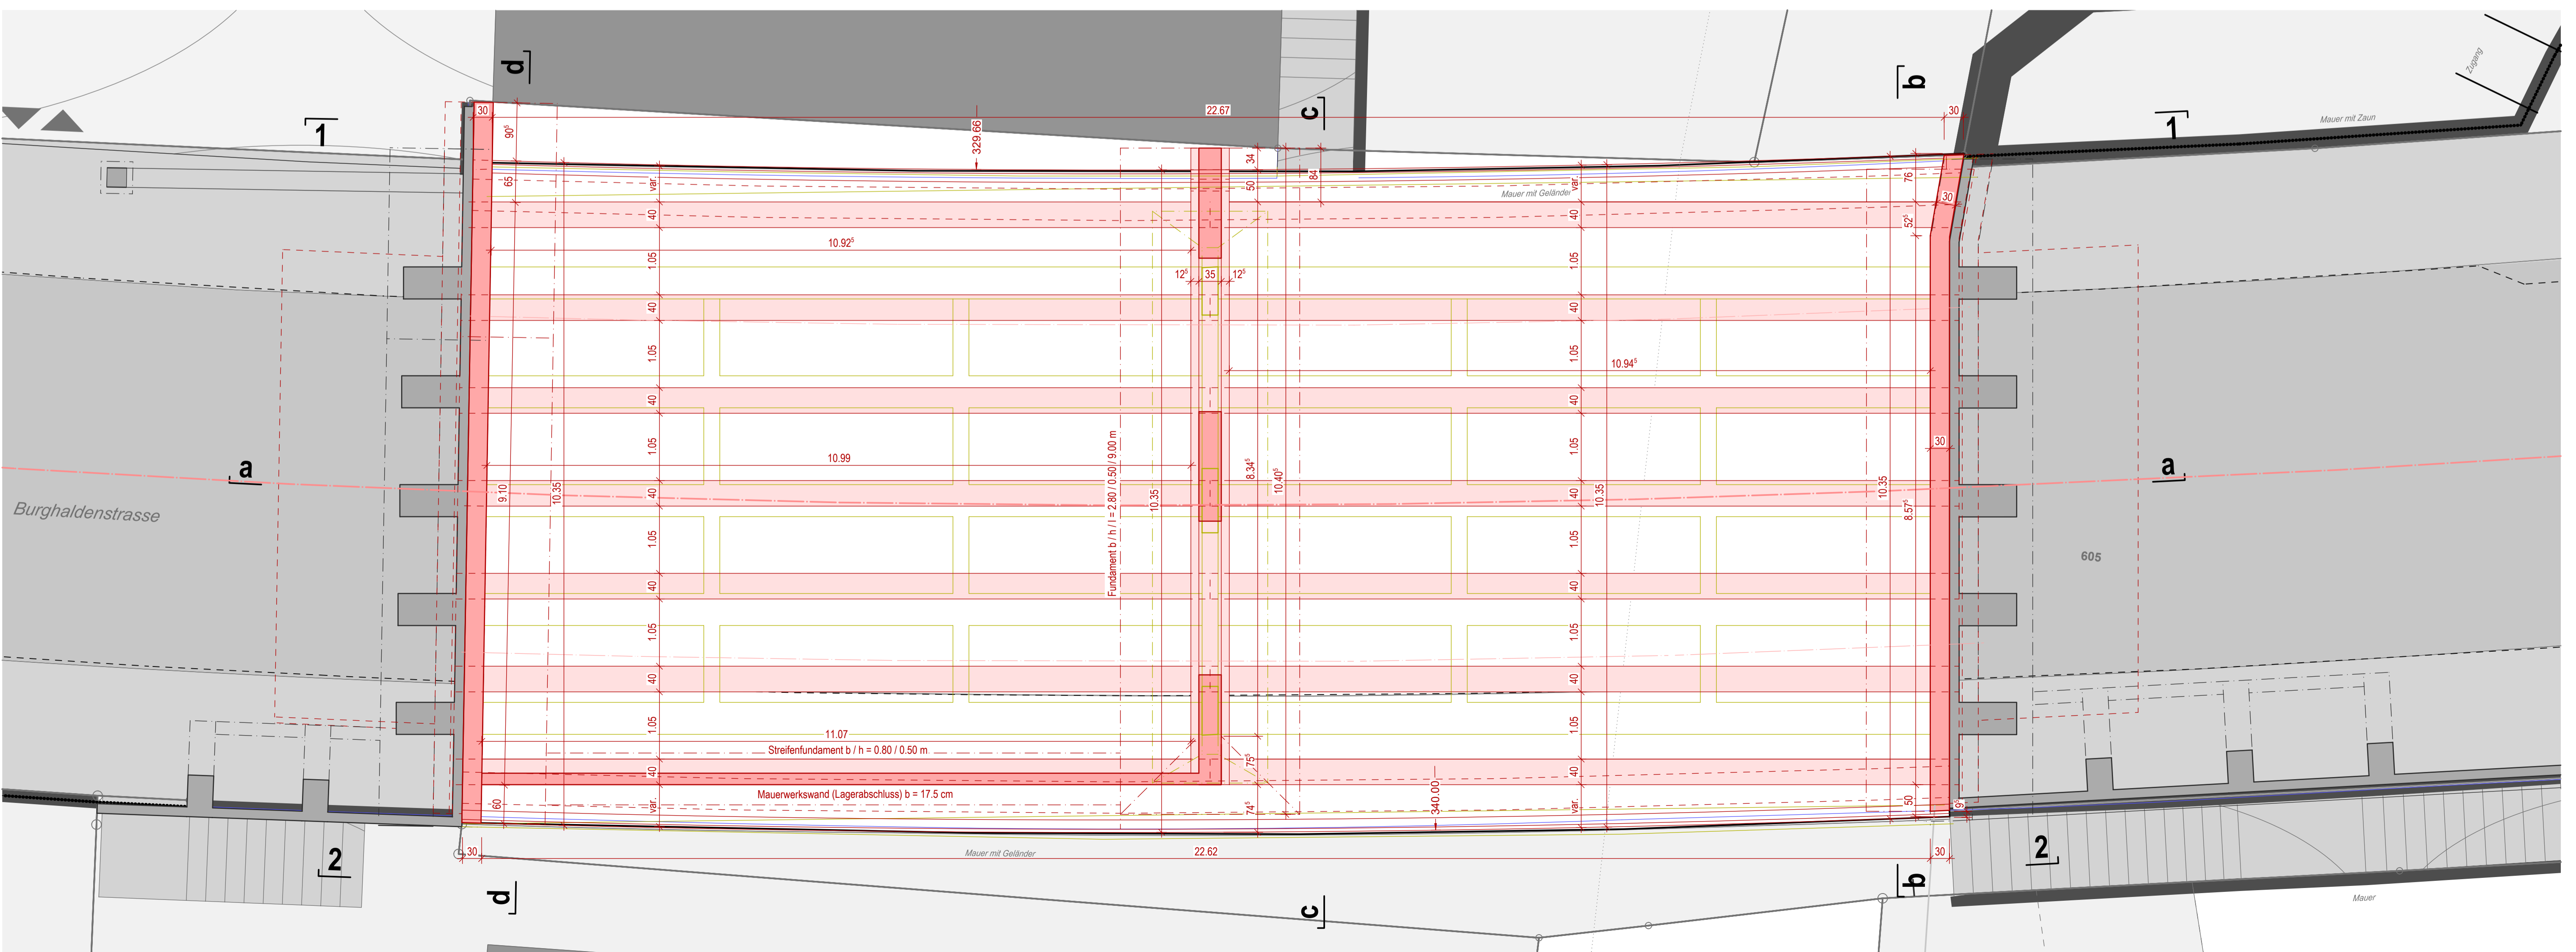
d
c
b
1
1
a
a
2
2
d
c
b
30
$90^5$
22.67
329.66
30
65
var.
34
50
84
var.
76
30
$52^5$
Mauer mit Geländer
Mauer mit Zaun
Zugang
40
10.92$^5$
1.05
$12^5$
35
$12^5$
40
10.94$^5$
1.05
10.99
9.10
10.35
10.35
Fundament b / h / l = 2.80 / 0.50 / 9.00 m
8.34$^5$
10.40$^5$
10.35
10.35
8.57$^5$
30
Burghaldenstrasse
605
11.07
Streifenfundament b / h = 0.80 / 0.50 m
$75^5$
Mauerwerkswand (Lagerabschluss) b = 17.5 cm
340.00
60
$74^5$
50
$9^5$
30
22.62
30
Mauer mit Geländer
Mauer